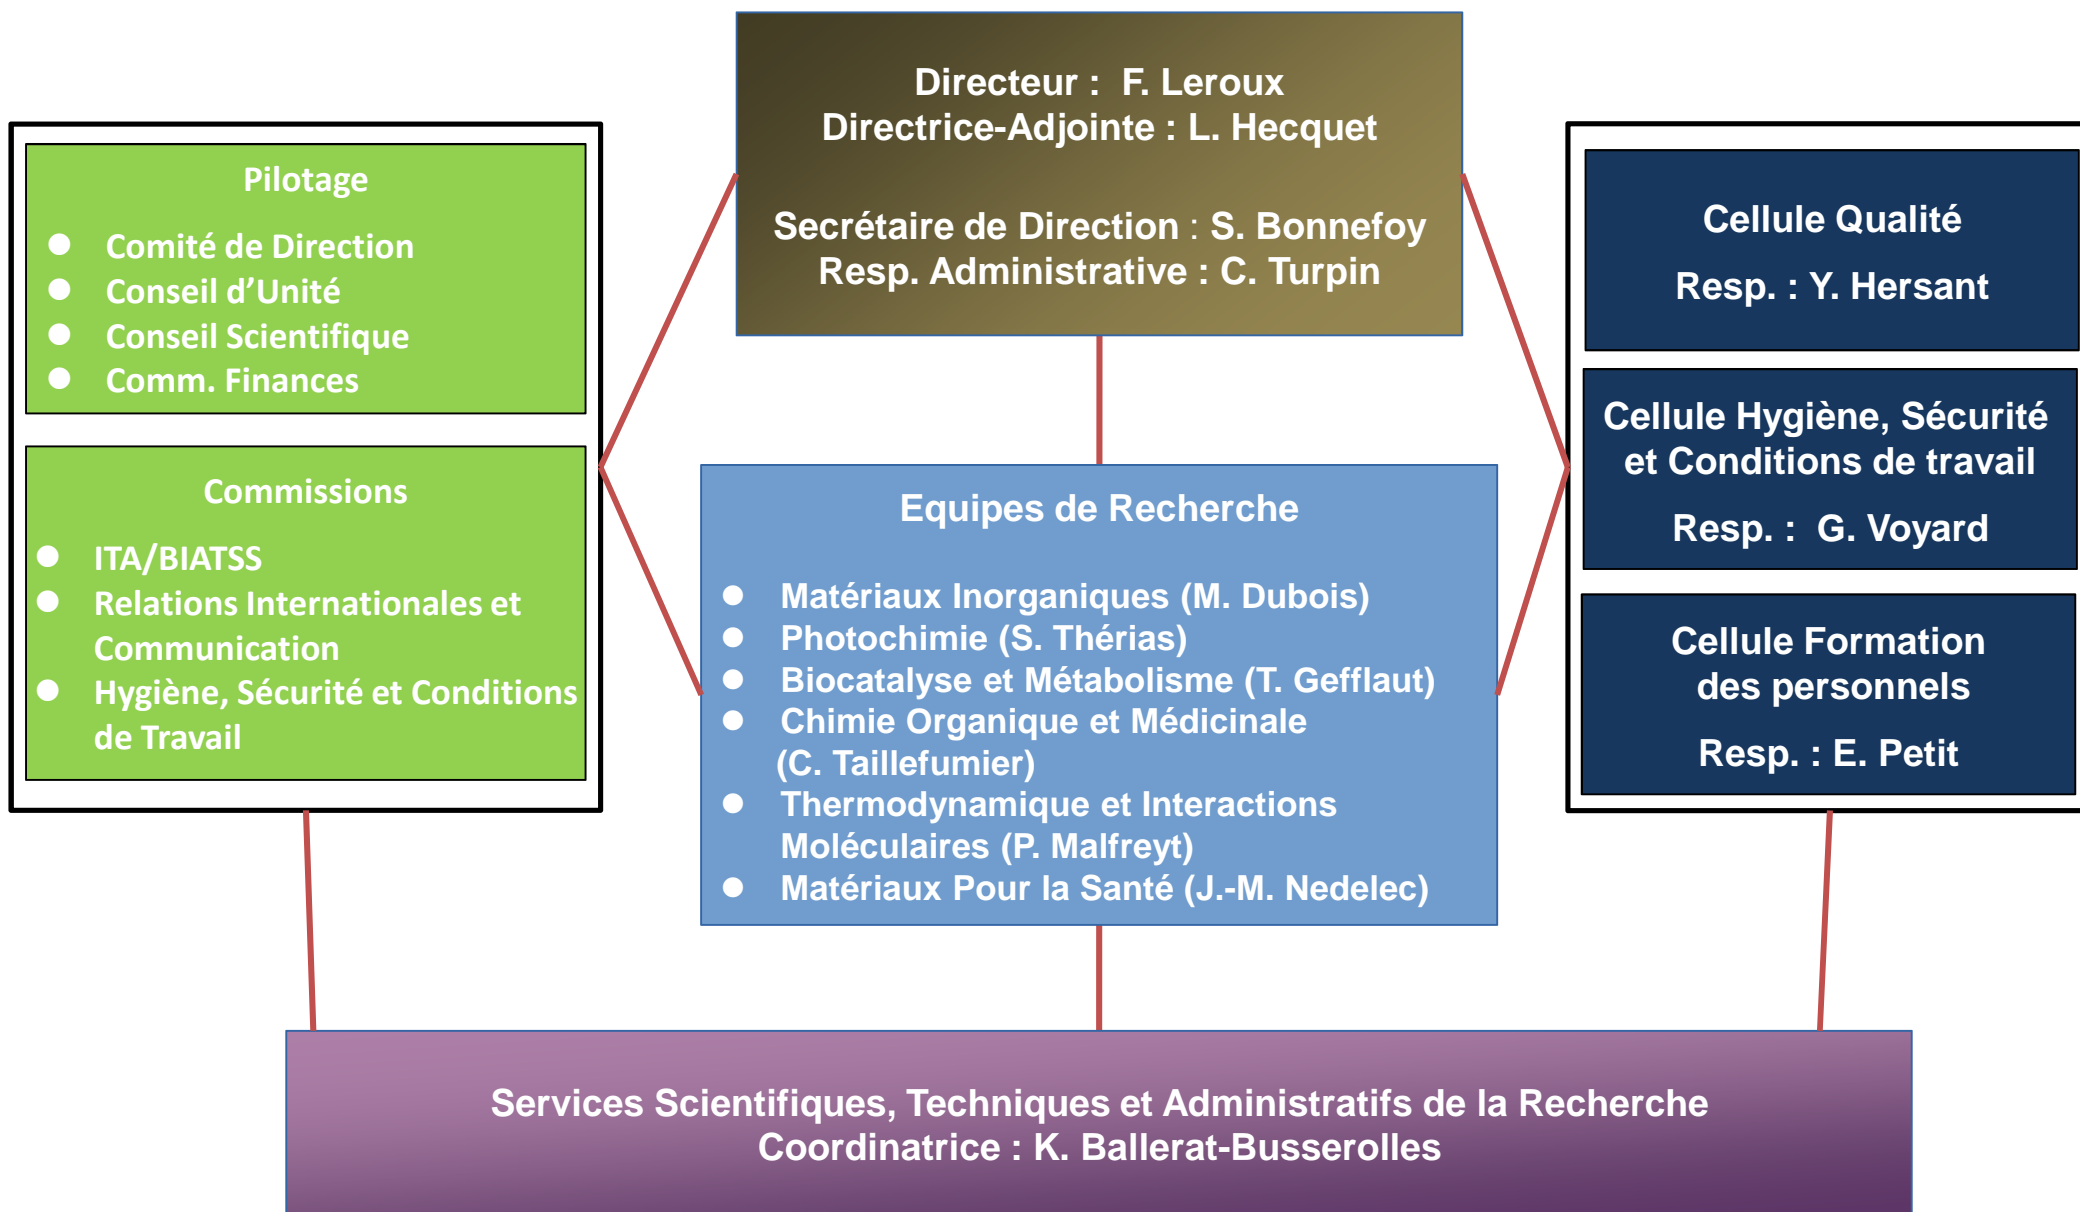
Directeur : F. Leroux
Directrice-Adjointe : L. Hecquet

Secrétaire de Direction : S. Bonnefoy
Resp. Administrative : C. Turpin

Pilotage

- Comité de Direction
- Conseil d'Unité
- Conseil Scientifique
- Comm. Finances

Commissions

- ITA/BIATSS
- Relations Internationales et Communication
- Hygiène, Sécurité et Conditions de Travail

Equipes de Recherche

- Matériaux Inorganiques (M. Dubois)
- Photochimie (S. Thérias)
- Biocatalyse et Métabolisme (T. Gefflaut)
- Chimie Organique et Médicinale (C. Taillefumier)
- Thermodynamique et Interactions Moléculaires (P. Malfreyt)
- Matériaux Pour la Santé (J.-M. Nedelec)

Cellule Qualité

Resp. : Y. Hersant

Cellule Hygiène, Sécurité et Conditions de travail

Resp. : G. Voyard

Cellule Formation des personnels

Resp. : E. Petit

Services Scientifiques, Techniques et Administratifs de la Recherche
Coordinatrice : K. Ballerat-Busserolles